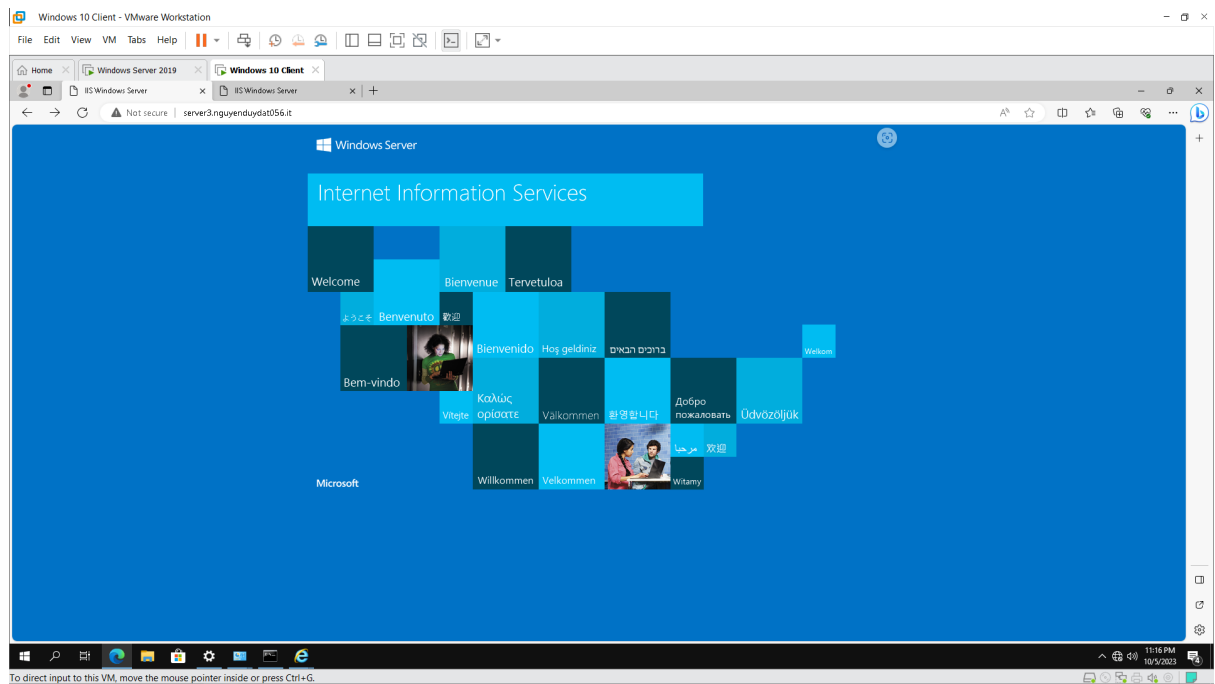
Windows 10 Client - VMware Workstation

File Edit View VM Tabs Help

Home
Windows Server 2019
Windows 10 Client

IIS Windows Server
IIS Windows Server

Not secure | server3.nguyenduydat056.it

Windows Server

Internet Information Services

Welcome
Bienvenue
Tervetuloa
ようこそ
Benvenuto
歡迎
Bienvenido
Hoş geldiniz
ברוכים הבאים
Welkom
Bem-vindo
Vítejte
Καλώς ορίσατε
Välkommen
환영합니다
Добро пожаловать
Üdvözöljük
مرحبا
欢迎
Willkommen
Velkommen
Witamy

Microsoft

11:16 PM
10/5/2023

To direct input to this VM, move the mouse pointer inside or press Ctrl+G.